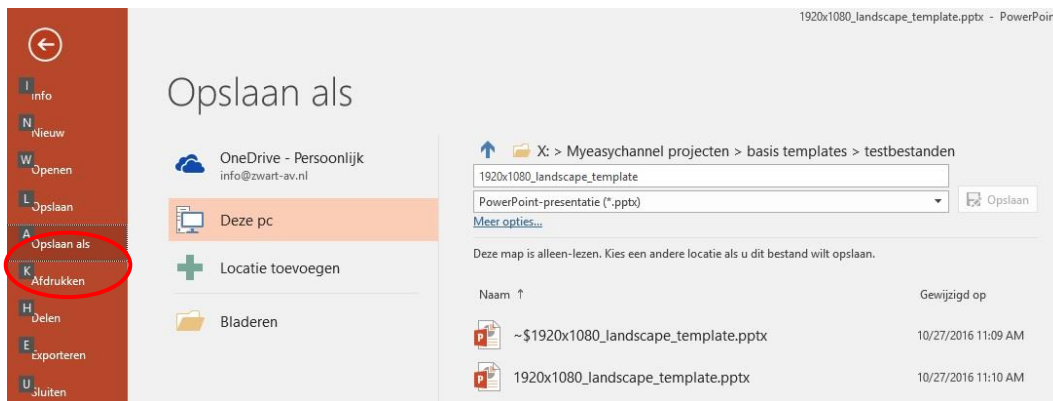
1920x1080_landscape_template.pptx - PowerPoi

I Info
N Nieuw
W Openen
L Opslaan
A Opslaan als
K Afdrukken
H Delen
E Exporteren
U Sluiten

Opslaan als

OneDrive - Persoonlijk
info@zwart-av.nl

Deze pc

Locatie toevoegen

Bladeren

X: > Myeasychannel projecten > basis templates > testbestanden

1920x1080_landscape_template

PowerPoint-presentatie (*.pptx)

Opslaan

Meer opties...

Deze map is alleen-lezen. Kies een andere locatie als u dit bestand wilt opslaan.

| Naam ↑ | Gewijzigd op |
|---|---|
| ~$1920x1080_landscape_template.pptx | 10/27/2016 11:09 AM |
| 1920x1080_landscape_template.pptx | 10/27/2016 11:10 AM |